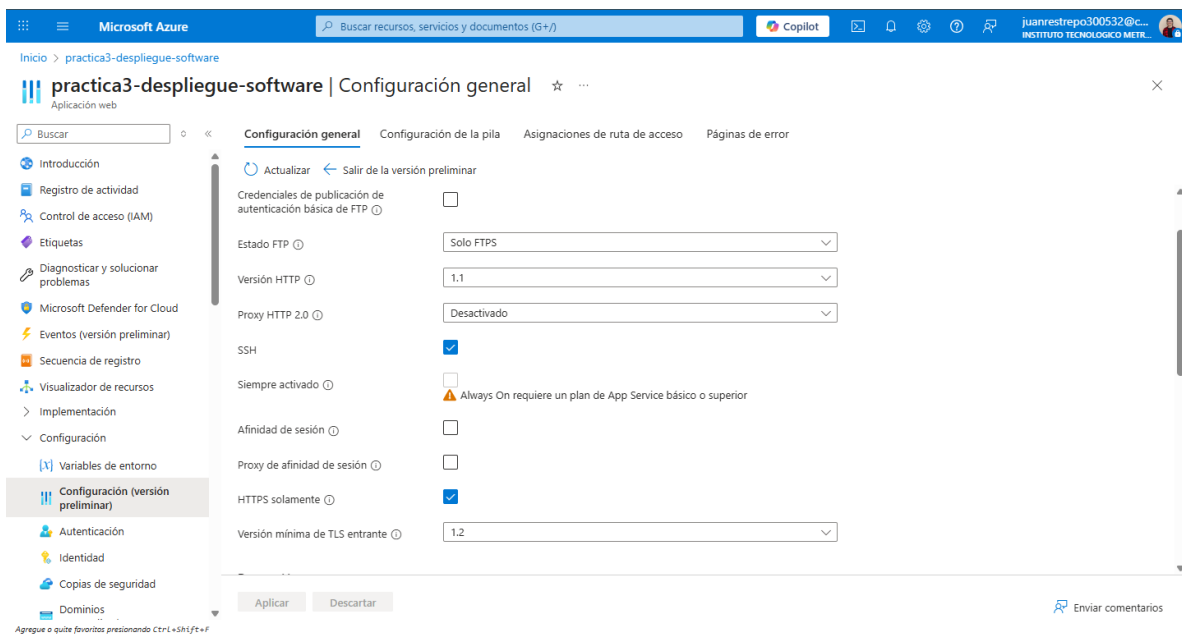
Microsoft Azure

Buscar recursos, servicios y documentos (G+/)

Copilot

juanrestrepo300532@c...
INSTITUTO TECNOLOGICO METR...

Inicio > practica3-despliegue-software

practica3-despliegue-software | Configuración general

Aplicación web

Buscar

Introducción
Registro de actividad
Control de acceso (IAM)
Etiquetas
Diagnosticar y solucionar problemas
Microsoft Defender for Cloud
Eventos (versión preliminar)
Secuencia de registro
Visualizador de recursos
Implementación
Configuración
Variables de entorno
Configuración (versión preliminar)
Autenticación
Identidad
Copias de seguridad
Dominios

Agregue o quite favoritos presionando Ctrl+Shift+F

Configuración general | Configuración de la pila | Asignaciones de ruta de acceso | Páginas de error

Actualizar | Salir de la versión preliminar

Credenciales de publicación de autenticación básica de FTP

Estado FTP | Solo FTPS

Versión HTTP | 1.1

Proxy HTTP 2.0 | Desactivado

SSH

Siempre activado | Always On requiere un plan de App Service básico o superior

Afinidad de sesión

Proxy de afinidad de sesión

HTTPS solamente

Versión mínima de TLS entrante | 1.2

Aplicar | Descartar

Enviar comentarios